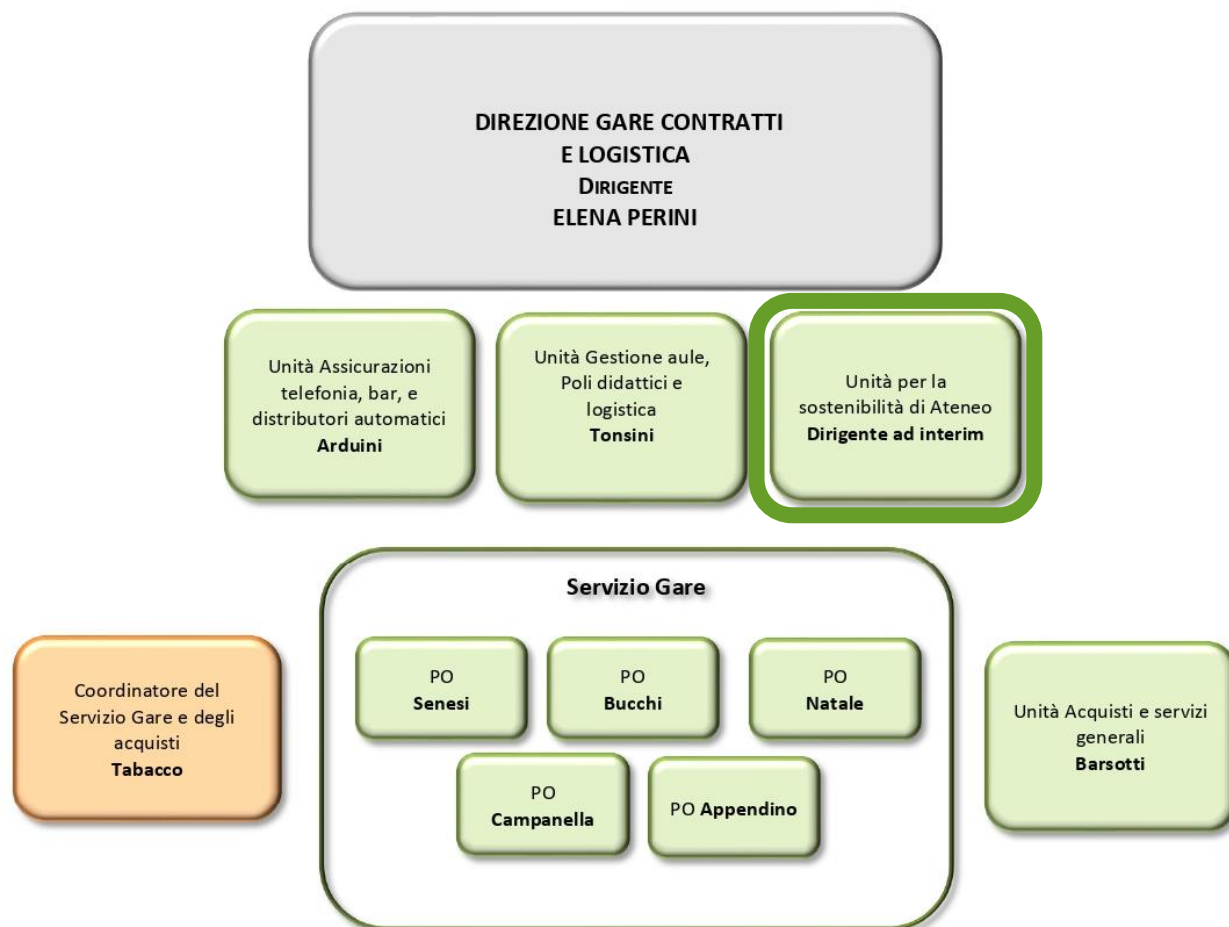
DIREZIONE GARE CONTRATTI
E LOGISTICA
DIRIGENTE
ELENA PERINI

Unità Assicurazioni telefonia, bar, e distributori automatici
Arduini

Unità Gestione aule, Poli didattici e logistica
Tonsini

Unità per la sostenibilità di Ateneo
Dirigente ad interim

Coordinatore del Servizio Gare e degli acquisti
Tabacco

Servizio Gare

PO
Senesi

PO
Bucchi

PO
Natale

PO
Campanella

PO Appendino

Unità Acquisti e servizi generali
Barsotti